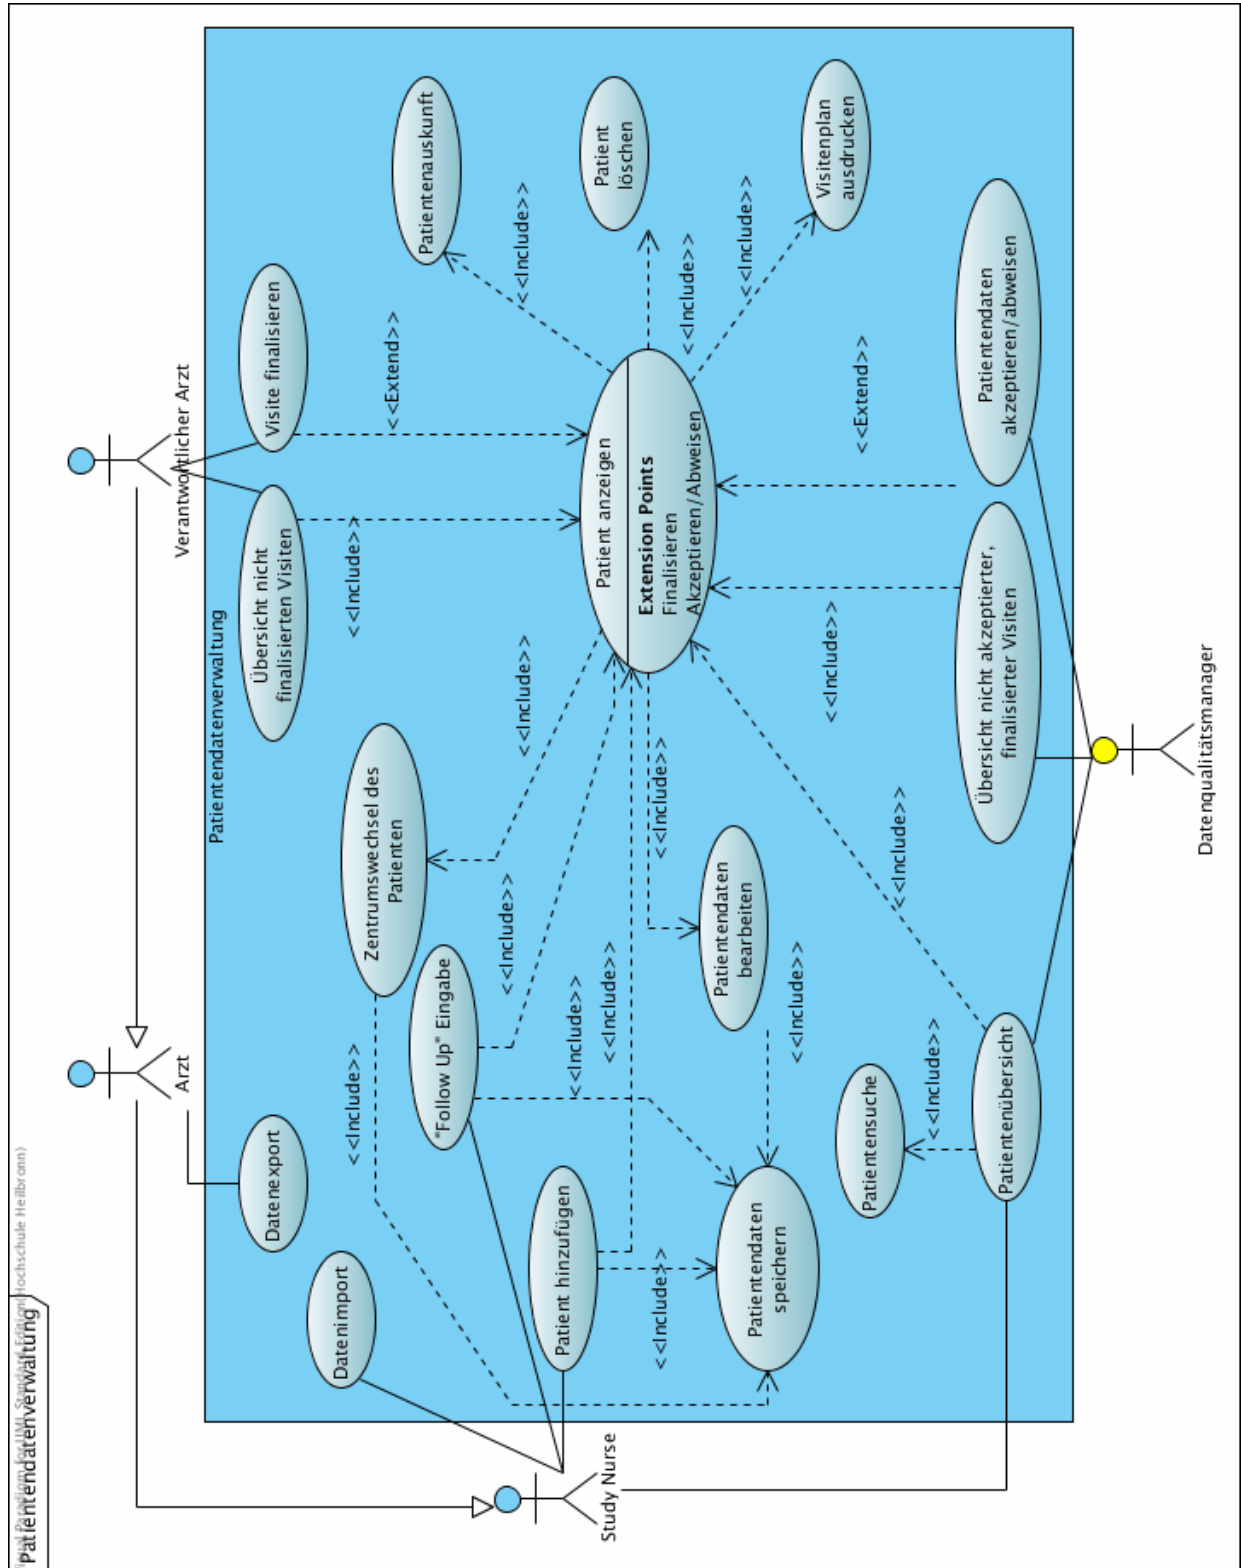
Patientendatenverwaltung

Visual Paradigm for UML Standard Edition(Hochschule Heilbronn)

Verantwortlicher Arzt

Arzt

Study Nurse

Datenqualitätsmanager

Patientendatenverwaltung

Patientenauskunft

Patient löschen

Visitenplan ausdrucken

Visite finalisieren

Übersicht nicht finalisierten Visiten

Patient anzeigen

Extension Points
Finalisieren
Akzeptieren/Abweisen

Patientendaten akzeptieren/abweisen

Übersicht nicht akzeptierter, finalisierter Visiten

Zentrumswechsel des Patienten

"Follow Up" Eingabe

Patientendaten bearbeiten

Patientensuche

Patientenübersicht

Datenexport

Datenimport

Patient hinzufügen

Patientendaten speichern

<<Include>>
<<Include>>
<<Include>>
<<Extend>>
<<Include>>
<<Extend>>
<<Include>>
<<Include>>
<<Include>>
<<Include>>
<<Include>>
<<Include>>
<<Include>>
<<Include>>
<<Include>>
<<Include>>
<<Include>>
<<Include>>